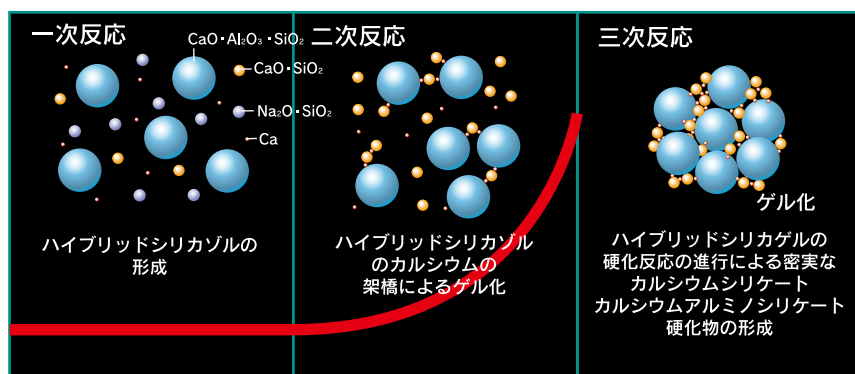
一次反応

CaO・$Al_2O_3$・$SiO_2$

CaO・$SiO_2$

$Na_2O$・$SiO_2$

Ca

ハイブリッドシリカゾルの形成

二次反応

ハイブリッドシリカゾルのカルシウムの架橋によるゲル化

三次反応

ゲル化

ハイブリッドシリカゲルの硬化反応の進行による密実なカルシウムシリケートカルシウムアルミノシリケート硬化物の形成